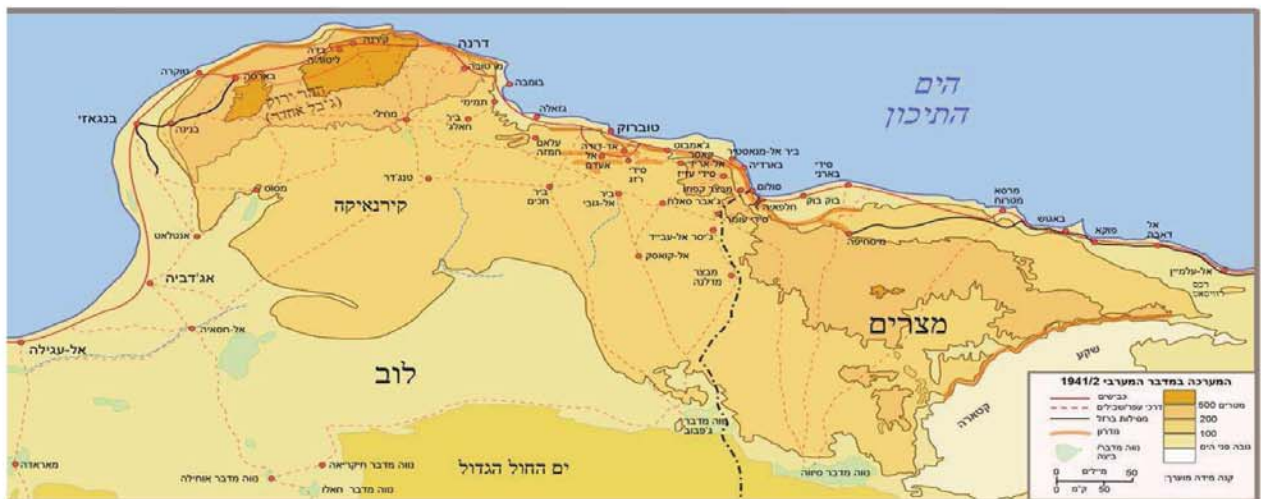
הים התיכון

דרנה
בנגאזי
טוקרה
בארסה
לבדה
ליטוריה
עינצה
מרטובה
ההר הירוק (ג'בל אחדר)
מחילי
תמימי
ביר חאלג
בומבה
גזאלה
טוברוק
עלאם חמזה
אד-דודה
אל אדם
ביר חכים
ביר אל-גובי
סידי רזג
גאמבוט
קאפוצו
אל-אודם
ביר אל-מנאסטיר
בארדיה
סידי עזיז
מבצר קפוצו
סולום
חלפאיה
סידי עומר
באבר סאלח
ביר אל-עביד
אל-קאטסק
מבצר מדלנה
סידי בארני
בוק בוק
מרסא מטרוח
באגוש
פוקא
אל דאבה
אל-עלמיין
מסחטיה
טנגדר
מסוס
קירנאיקה
אנטלאט
אג'דביה
אל-חסאיה
אל-עגילה
לוב
מצרים
שקע קטארה
נווה מדבר ג'עבוב
נווה מדבר סיווה
ים החול הגדול
מאראדה
נווה מדבר ג'יקריאה
נווה מדבר אוג'ילה
נווה מדבר ג'אלו

המערכה במדבר המערבי 1941/2
כבישים
דרכי עפר/שבילים
מסילות ברזל
מדרון
נווה מדבר/ביצה
מטרים 500
200
100
גובה פני הים
קנה מידה משוער:
מיילים 0 50
ק"מ 0 50